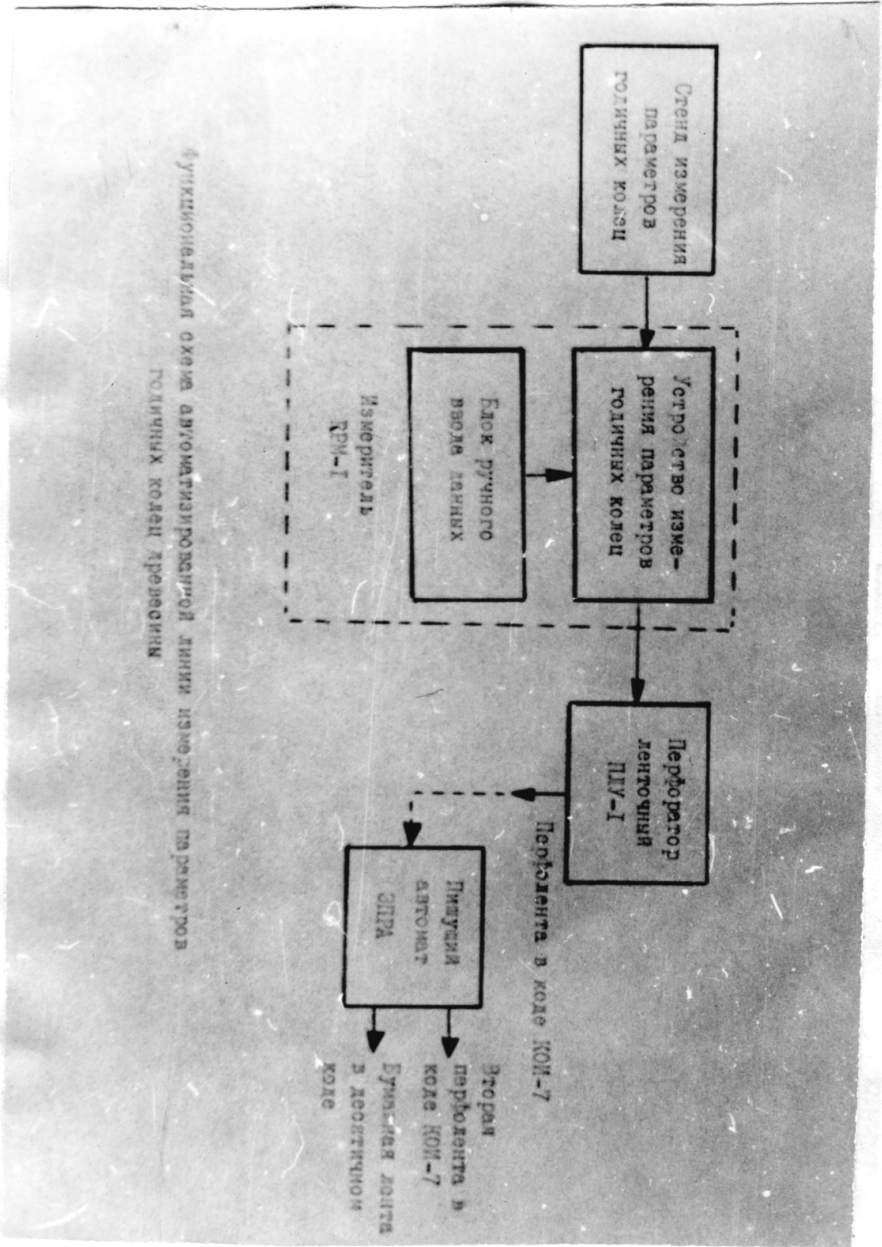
Стенд измерения параметров годичных колец

Устройство измерения параметров годичных колец

Блок ручного ввода данных

Измеритель КРМ-I

Перфоратор ленточный ПЛУ-I

Перфолента в коде КОИ-7

Пишущий автомат ЭЛРА

Вторая перфолента в коде КОИ-7

Бумажная лента в десятичном коде

Функциональная схема автоматизированной линии измерения параметров годичных колец древесины